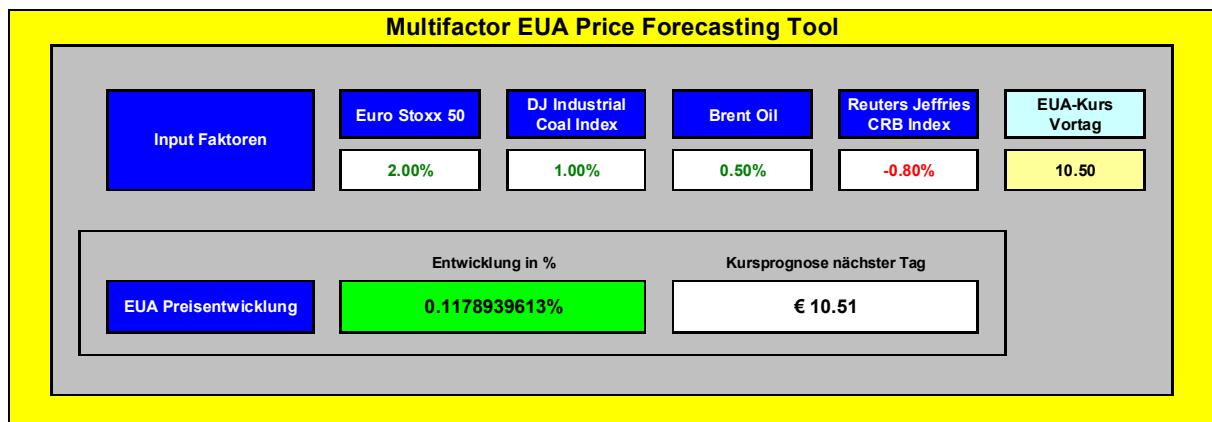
Multifactor EUA Price Forecasting Tool

| Input Faktoren | Euro Stoxx 50 | DJ Industrial Coal Index | Brent Oil | Reuters Jeffries CRB Index | EUA-Kurs Vortag |
|---|---|---|---|---|---|
| | 2.00% | 1.00% | 0.50% | -0.80% | 10.50 |

| | Entwicklung in % | Kursprognose nächster Tag |
|---|---|---|
| EUA Preisentwicklung | 0.1178939613% | € 10.51 |